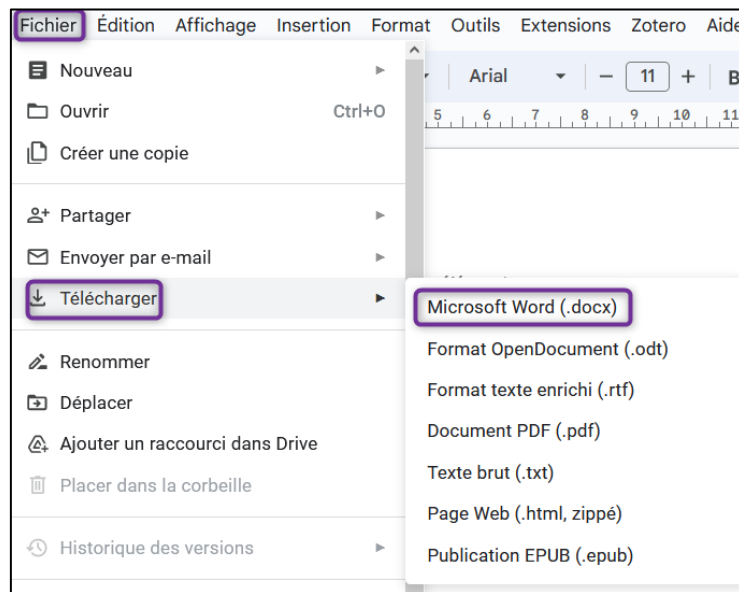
Fichier Édition Affichage Insertion Format Outils Extensions Zotero Aide

Arial 11 + B

5 6 7 8 9 10 11

Nouveau
Ouvrir Ctrl+O
Créer une copie

Partager
Envoyer par e-mail
Télécharger

Renommer
Déplacer
Ajouter un raccourci dans Drive
Placer dans la corbeille

Historique des versions

Microsoft Word (.docx)
Format OpenDocument (.odt)
Format texte enrichi (.rtf)
Document PDF (.pdf)
Texte brut (.txt)
Page Web (.html, zippé)
Publication EPUB (.epub)